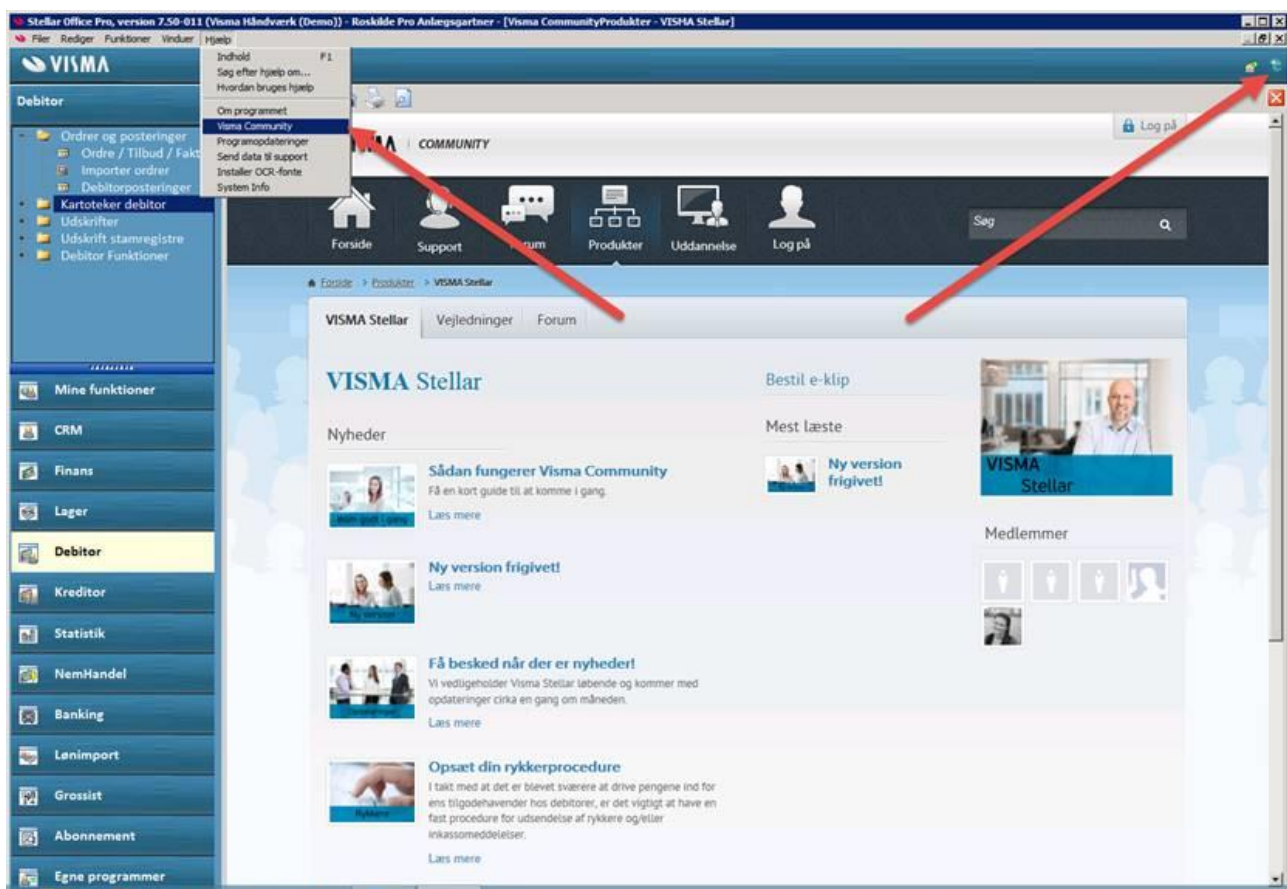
Stellar Office Pro, version 7.50-011 (Visma Håndværk (Demo)) - Roskilde Pro Anlægsgartner - [Visma CommunityProdukter - VISMA Stellar]

Filer Rediger Funktioner Vinduer Hjælp

VISMA

Indhold F1
Søg efter hjælp om...
Hvordan bruges hjælp
Om programmet
Visma Community
Programopdateringer
Send data til support
Installer OCR-fonte
System Info

Debitor

Ordrer og posteringer
Ordre / Tilbud / Fakt
Importer ordrer
Debitorposteringer
Kartoteker debitor
Udskrifter
Udskrift stamregistre
Debitor Funktioner

Mine funktioner
CRM
Finans
Lager
Debitor
Kreditor
Statistik
NemHandel
Banking
Lønimport
Grossist
Abonnement
Egne programmer

Log på

VISMA | COMMUNITY

Forside Support Forum Produkter Uddannelse Log på

Søg

Forside > Produkter > VISMA Stellar

VISMA Stellar Vejledninger Forum

VISMA Stellar

Nyheder

Sådan fungerer Visma Community
Få en kort guide til at komme i gang.
Læs mere

Ny version frigivet!
Læs mere

Få besked når der er nyheder!
Vi vedligeholder Visma Stellar løbende og kommer med opdateringer cirka en gang om måneden.
Læs mere

Opsæt din rykkerprocedure
I takt med at det er blevet sværere at drive pengene ind for ens tilgodehavender hos debitorer, er det vigtigt at have en fast procedure for udsendelse af rykkere og/eller inkassomeddelelser.
Læs mere

Bestil e-klip

Mest læste

Ny version frigivet!

VISMA Stellar

Medlemmer